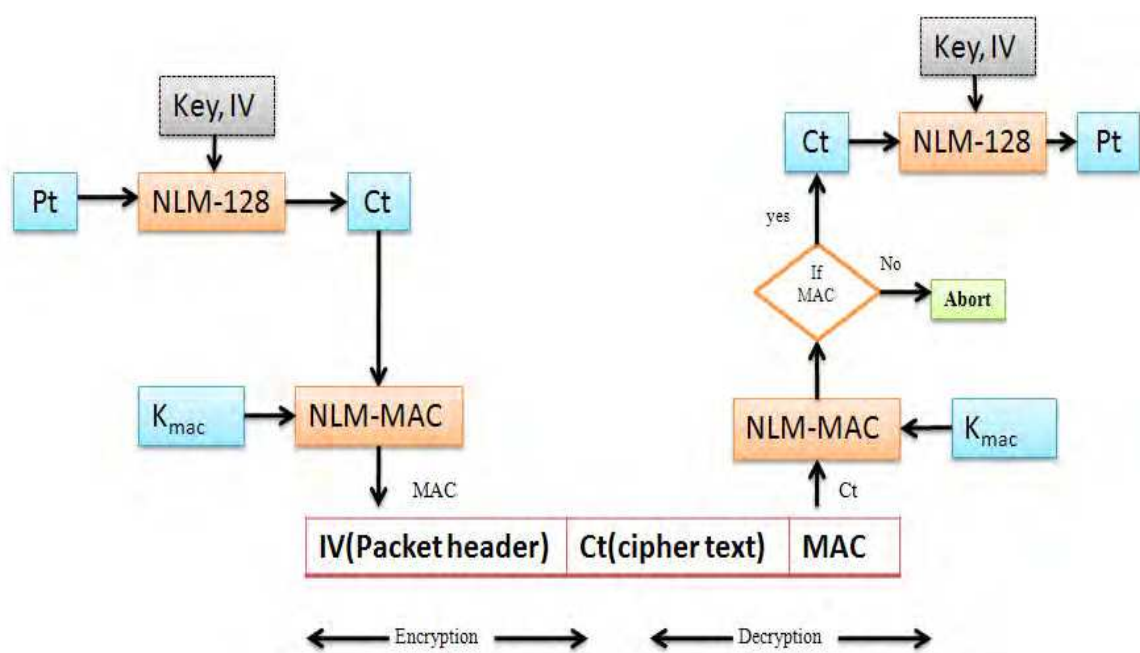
Key, IV

Pt

NLM-128

Ct

$K_{mac}$

NLM-MAC

MAC

Key, IV

Ct

NLM-128

Pt

yes

If MAC

No

Abort

NLM-MAC

$K_{mac}$

Ct

| IV(Packet header) | Ct(cipher text) | MAC |
|---|---|---|

Encryption

Decryption